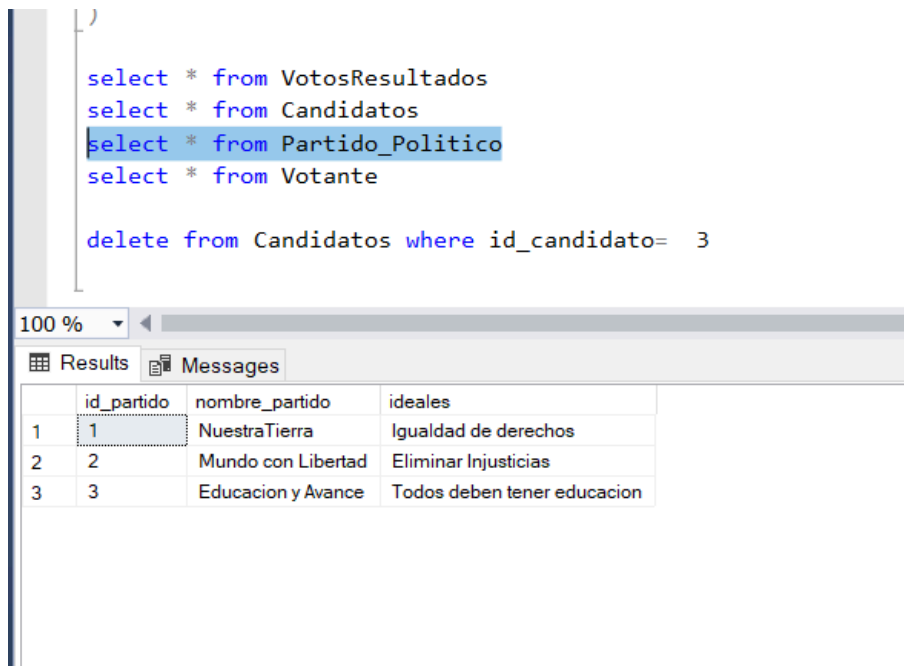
)

select * from VotosResultados
select * from Candidatos
select * from Partido_Politico
select * from Votante

delete from Candidatos where id_candidato= 3

100 %

Results | Messages

| | id_partido | nombre_partido | ideales |
|---|---|---|---|
| 1 | 1 | NuestraTierra | Igualdad de derechos |
| 2 | 2 | Mundo con Libertad | Eliminar Injusticias |
| 3 | 3 | Educacion y Avance | Todos deben tener educacion |